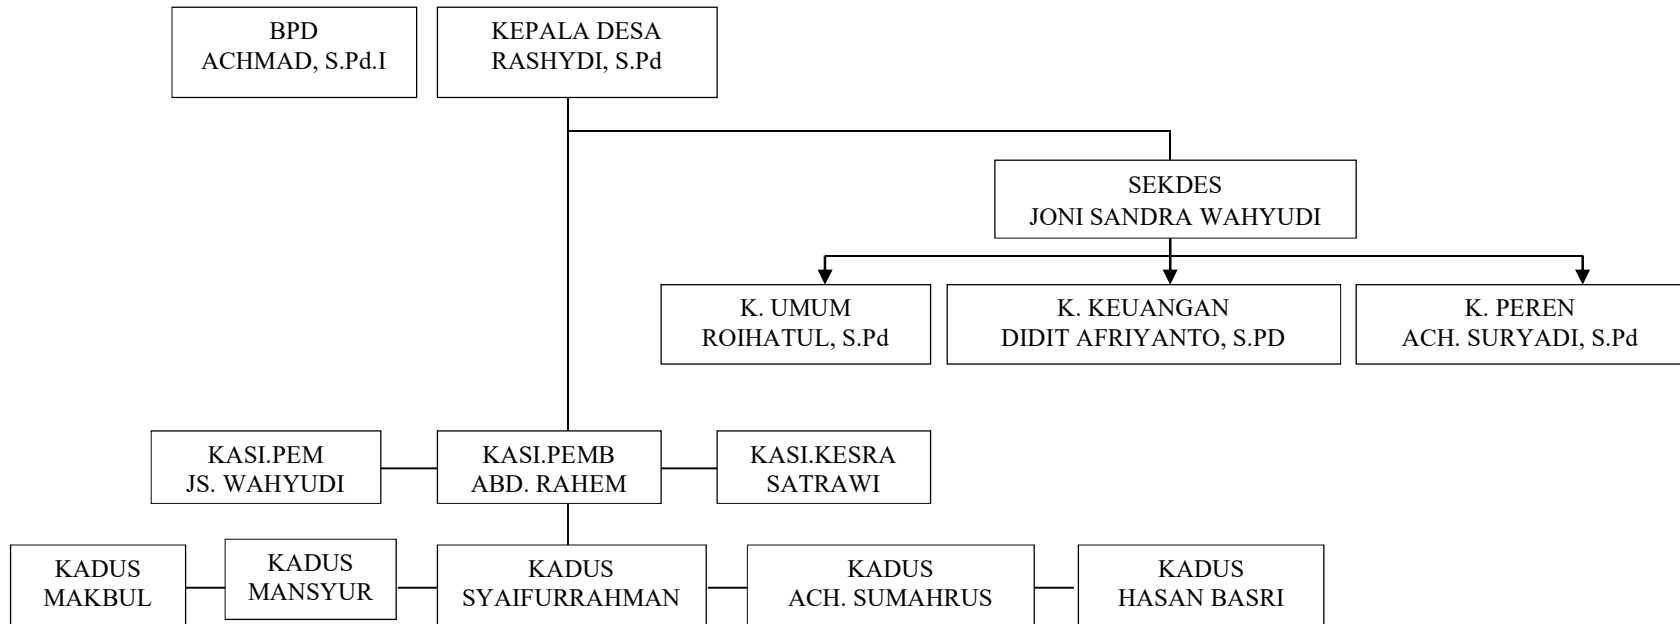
BPD
ACHMAD, S.Pd.I

KEPALA DESA
RASHYDI, S.Pd

SEKDES
JONI SANDRA WAHYUDI

K. UMUM
ROIHATUL, S.Pd

K. KEUANGAN
DIDIT AFRIYANTO, S.PD

K. PEREN
ACH. SURYADI, S.Pd

KASI.PEM
JS. WAHYUDI

KASI.PEMB
ABD. RAHEM

KASI.KESRA
SATRAWI

KADUS
MAKBUL

KADUS
MANSYUR

KADUS
SYAIFURRAHMAN

KADUS
ACH. SUMAHRUS

KADUS
HASAN BASRI